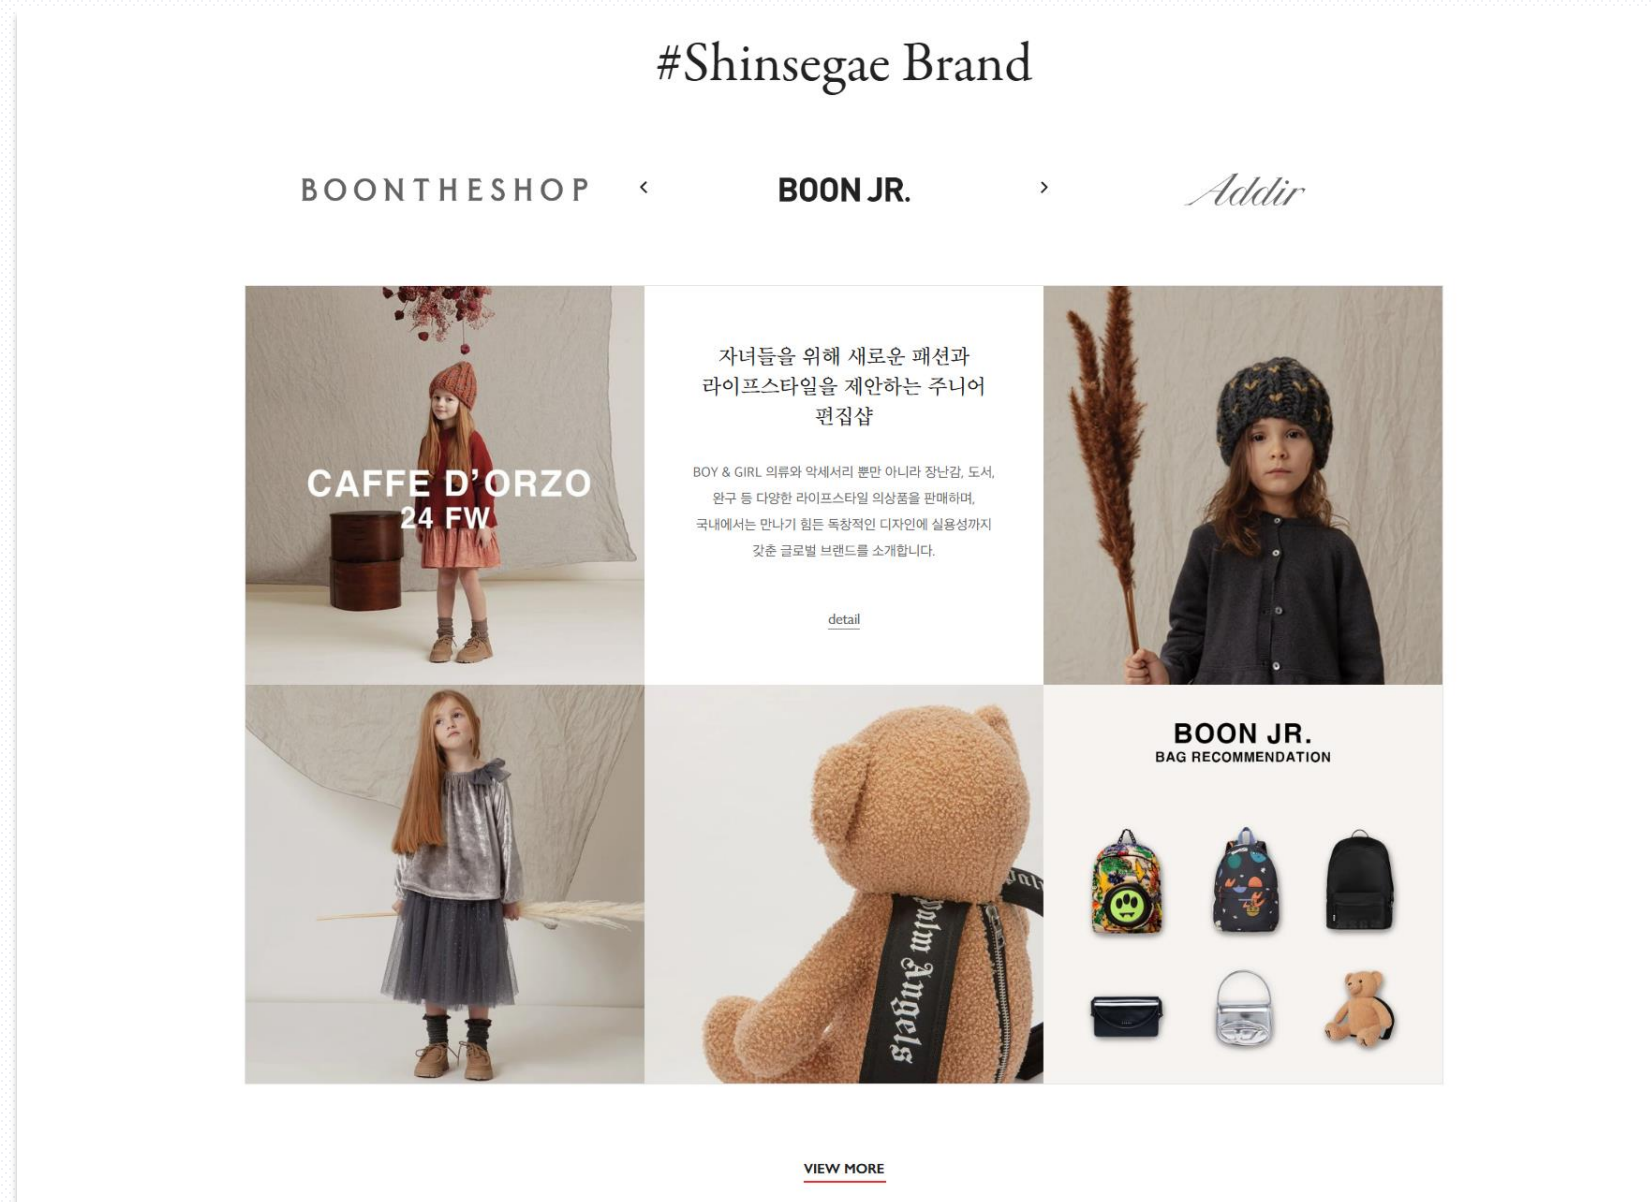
#Shinsegae Brand

BOONTHESHOP ‹ BOON JR. › Addir

CAFFE D'ORZO
24 FW

자녀들을 위해 새로운 패션과 라이프스타일을 제안하는 주니어 편집샵

BOY & GIRL 의류와 악세서리 뿐만 아니라 장난감, 도서, 완구 등 다양한 라이프스타일 의상품을 판매하며, 국내에서는 만나기 힘든 독창적인 디자인에 실용성까지 갖춘 글로벌 브랜드를 소개합니다.

detail

Palm Angels

BOON JR.
BAG RECOMMENDATION

VIEW MORE